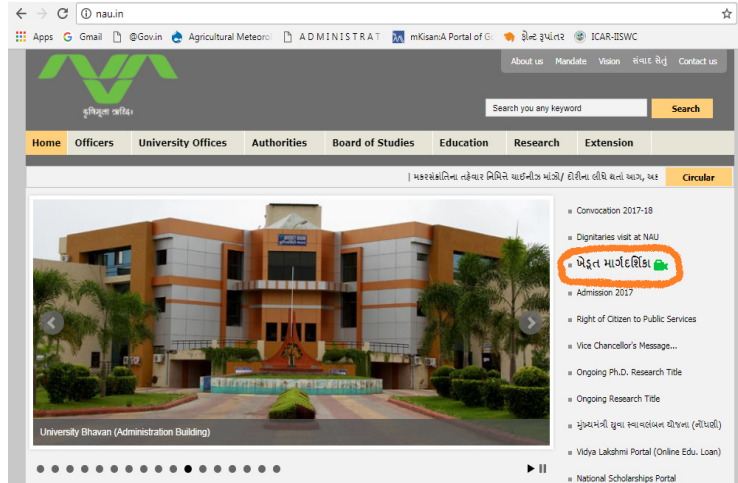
nau.in

Apps Gmail @Gov.in Agricultural Meteorol A D M I N I S T R A T mKisan:A Portal of Go ફ્રેન્ડ રૂપાંતર ICAR-IISWC

કૃષિમૂલા સમૃદ્ધિઃ

About us Mandate Vision સંવાદ સેતુ Contact us

Search you any keyword Search

Home Officers University Offices Authorities Board of Studies Education Research Extension

| મકરસંક્રાંતિના તહેવાર નિમિત્તે ચાઈનીઝ માંઝો/ દોરીના લીધે થતો આગ, અક Circular

University Bhavan (Administration Building)

Convocation 2017-18

Dignitaries visit at NAU

ખેડૂત માર્ગદર્શિકા

Admission 2017

Right of Citizen to Public Services

Vice Chancellor's Message...

Ongoing Ph.D. Research Title

Ongoing Research Title

મુખ્યમંત્રી યુવા સ્વાવલંબન યોજના (નોંધણી)

Vidya Lakshmi Portal (Online Edu. Loan)

National Scholarships Portal